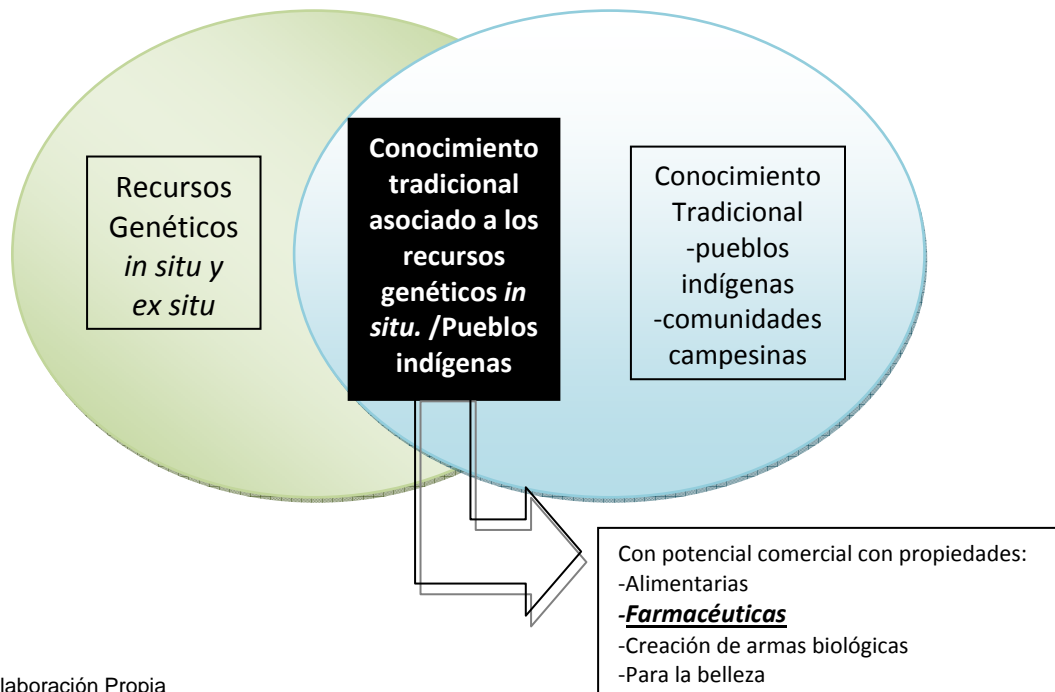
Recursos Genéticos *in situ y ex situ*

**Conocimiento tradicional asociado a los recursos genéticos *in situ.* /Pueblos indígenas**

Conocimiento Tradicional
-pueblos indígenas
-comunidades campesinas

Con potencial comercial con propiedades:
-Alimentarias
-***Farmacéuticas***
-Creación de armas biológicas
-Para la belleza

laboración Propia